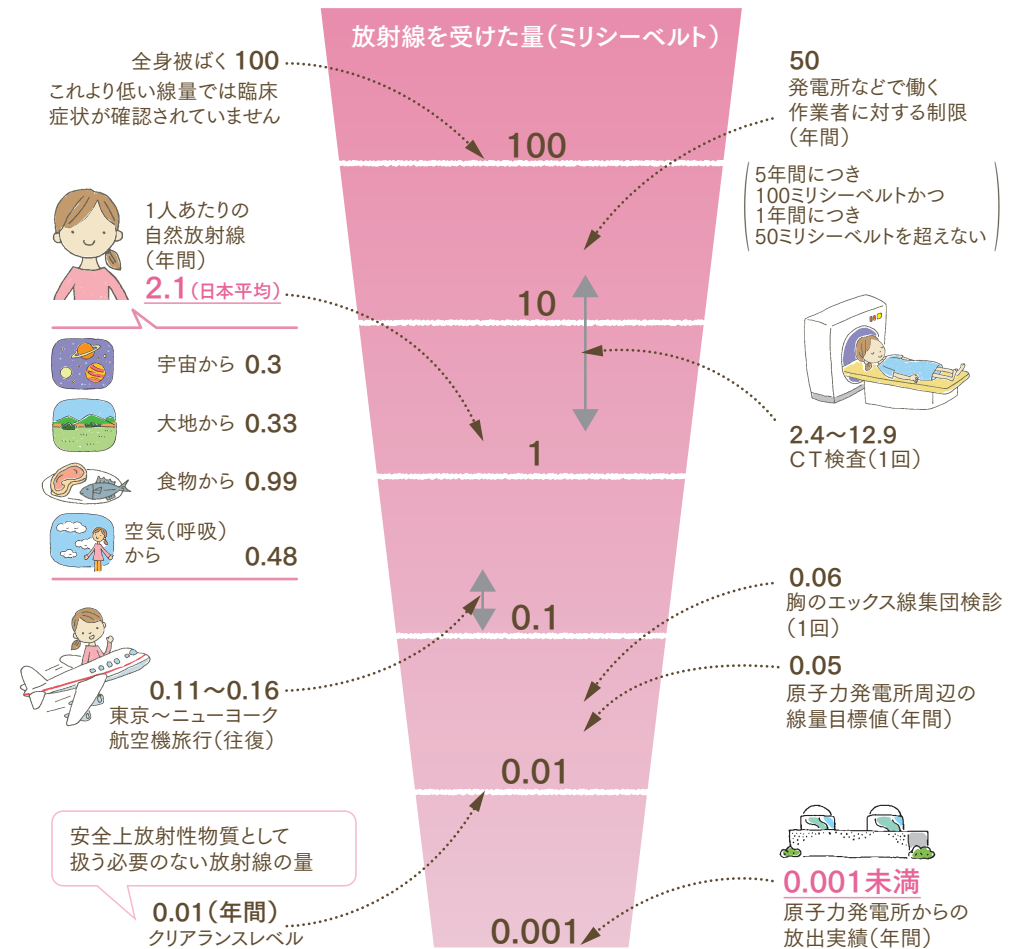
放射線を受けた量(ミリシーベルト)

全身被ばく 100
これより低い線量では臨床症状が確認されていません

100

50
発電所などで働く作業者に対する制限(年間)

5年間につき
100ミリシーベルトかつ
1年間につき
50ミリシーベルトを超えない

1人あたりの自然放射線(年間)
2.1(日本平均)

10

宇宙から 0.3
大地から 0.33
食物から 0.99
空気(呼吸)から 0.48

1

2.4〜12.9
CT検査(1回)

0.1

0.06
胸のエックス線集団検診(1回)

0.11〜0.16
東京〜ニューヨーク航空機旅行(往復)

0.05
原子力発電所周辺の線量目標値(年間)

0.01

安全上放射性物質として扱う必要のない放射線の量
0.01(年間)
クリアランスレベル

0.001未満
原子力発電所からの放出実績(年間)

0.001